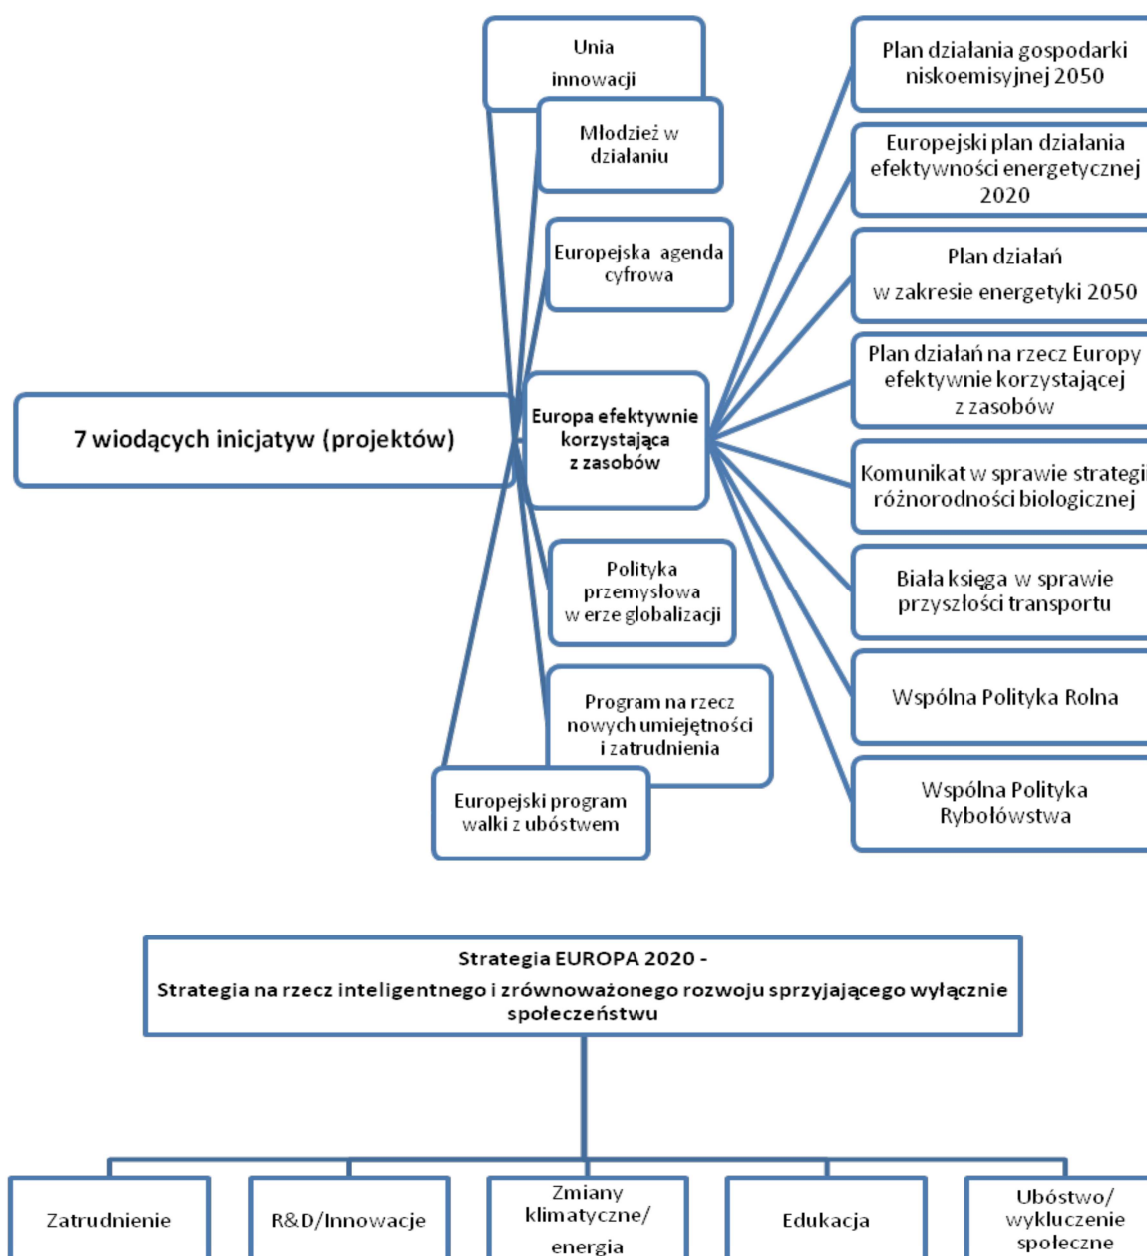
Unia innowacji

Młodzież w działaniu

Europejska agenda cyfrowa

7 wiodących inicjatyw (projektów)

Europa efektywnie korzystająca z zasobów

Polityka przemysłowa w erze globalizacji

Program na rzecz nowych umiejętności i zatrudnienia

Europejski program walki z ubóstwem

Plan działania gospodarki niskoemisyjnej 2050

Europejski plan działania efektywności energetycznej 2020

Plan działań w zakresie energetyki 2050

Plan działań na rzecz Europy efektywnie korzystającej z zasobów

Komunikat w sprawie strategi różnorodności biologicznej

Biała księga w sprawie przyszłości transportu

Wspólna Polityka Rolna

Wspólna Polityka Rybołówstwa

Strategia EUROPA 2020 -
Strategia na rzecz inteligentnego i zrównoważonego rozwoju sprzyjającego wyłącznie społeczeństwu

Zatrudnienie

R&D/Innowacje

Zmiany klimatyczne/ energia

Edukacja

Ubóstwo/ wykluczenie społeczne